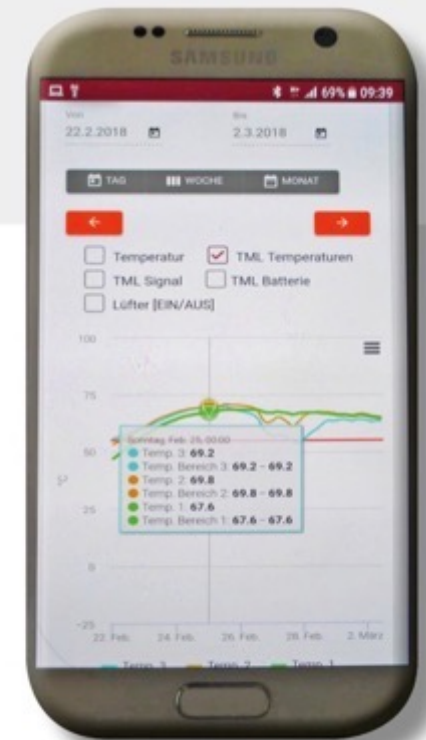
SAMSUNG

69% 09:39

Von
22.2.2018

Bis
2.3.2018

TAG
WOCHE
MONAT

←
→

Temperatur
TML Temperaturen
TML Signal
TML Batterie
Lüfter [EIN/AUS]

100
75
50
25
0
-25

°F

Sonntag, Feb. 25, 00:00
Temp. 3: 69.2
Temp. Bereich 3: 69.2 - 69.2
Temp. 2: 69.8
Temp. Bereich 2: 69.8 - 69.8
Temp. 1: 67.6
Temp. Bereich 1: 67.6 - 67.6

22. Feb.
24. Feb.
26. Feb.
28. Feb.
2. März

Temp. 3
Temp. 2
Temp. 1